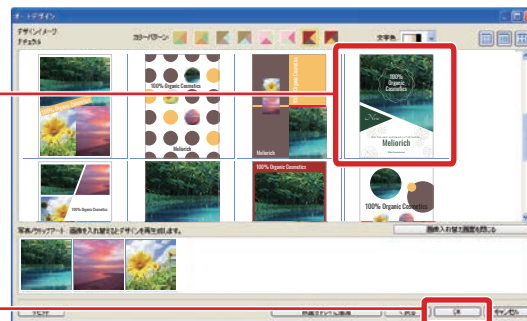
オートデザイン
デザインイメージ
ナチュラル
カラーパターン
文字色
100% Organic Cosmetics
Meliorich
100% Organic Cosmetics
100% Organic Cosmetics
100% Organic Cosmetics
Meliorich
100% Organic Cosmetics
100% Organic Cosmetics
写真/クリップアート：画像を入れ替えるとデザインを再生成します。
画像入れ替え機能を閉じる
OK
キャンセル